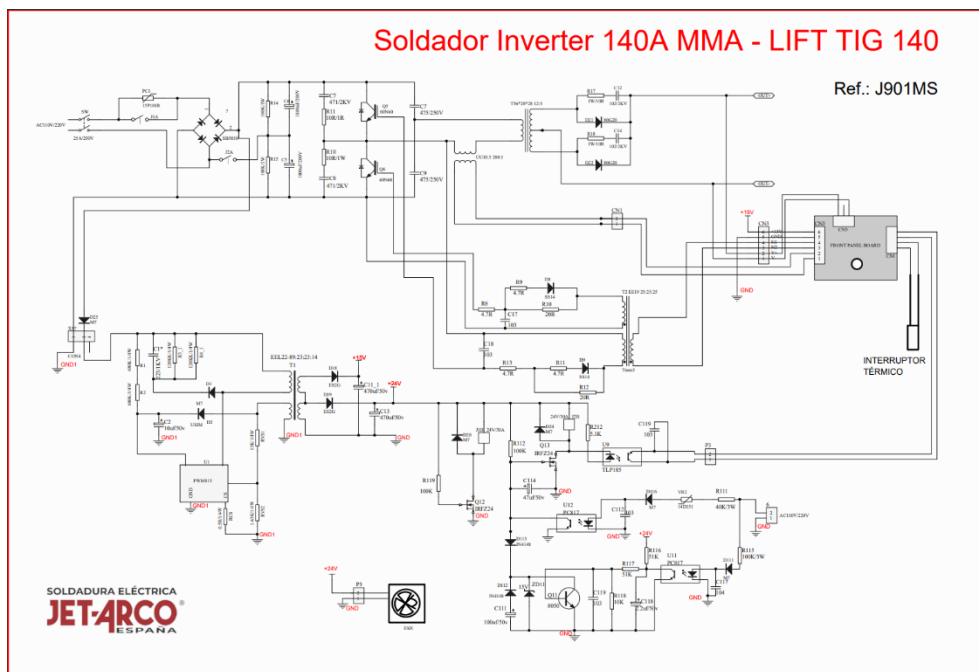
Soldador Inverter 140A MMA - LIFT TIG 140

Ref.: J901MS

AC110V/220V
SW
25A/250V
PC1
15P100R
J1A
J2A
GBJ2510
R14
R12
C4
C5
C6
C7
R11
R10
10R/1W
10R/1W
471/2KV
C8
471/2KV
Q5
Q8
60N60
475/250V
C9
475/250V
TN47/20
UU10.5
R17
C12
D21
R16
C14
D23
R19
C11
D20
R18
C13
D22
CN3
GND
+15V
CN2
CN1
FRONT PANEL BOARD
CN3
CN4
GND
INTERRUPTOR TÉRMICO
R8
4.7K
R9
4.7K
D8
C17
103
R10
20R
D9
T2 EE19
C18
R13
4.7K
R11
4.7K
D9
R12
20R
Q3
D2
C3904
GND1
C1
R1
R2
R3
R4
D1
D3
C2
10uF/50v
GND1
U1
PWM
GND1
R5
R6
R7
GND1
EEL22
T1
D10
D11
C11_1
470uF/50v
+15V
+24V
C13
470uF/50v
GND1
D18
RY1 24V/30A
D14
Q14
R112
100K
Q13
IRFZ24
J0
R12
5.1K
U9
TLP185
C119
103
P3
R119
100K
Q12
IRFZ24
GND
C114
47uF/50v
GND
U12
PC817
C112
D16
VR1
D115
R111
40K/3W
AC110V/220V
D113
+24V
R116
51K
U11
PC817
R115
100K/3W
R117
51K
D112
ZD111
Q11
C111
100uF/50v
C119
R118
10K
C118
GND
+24V
P1
GND
FAN
SOLDADURA ELÉCTRICA
JET-ARCO
ESPAÑA